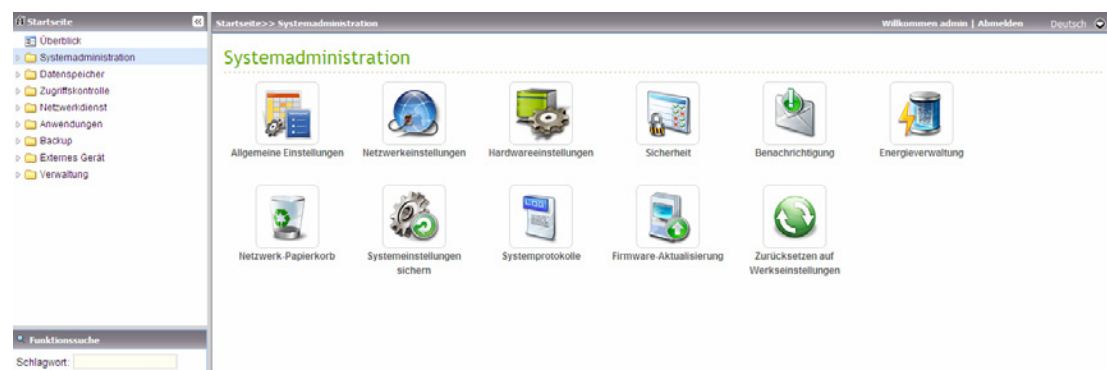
Startseite

Überblick
Systemadministration
Datenspeicher
Zugriffskontrolle
Netzwerkdienst
Anwendungen
Backup
Externes Gerät
Verwaltung

Funktionssuche
Schlagwort:

Startseite>> Systemadministration

Willkommen admin | Abmelden Deutsch

Systemadministration

Allgemeine Einstellungen
Netzwerkeinstellungen
Hardwareeinstellungen
Sicherheit
Benachrichtigung
Energieverwaltung
Netzwerk-Papierkorb
Systemeinstellungen sichern
Systemprotokolle
Firmware-Aktualisierung
Zurücksetzen auf Werkseinstellungen